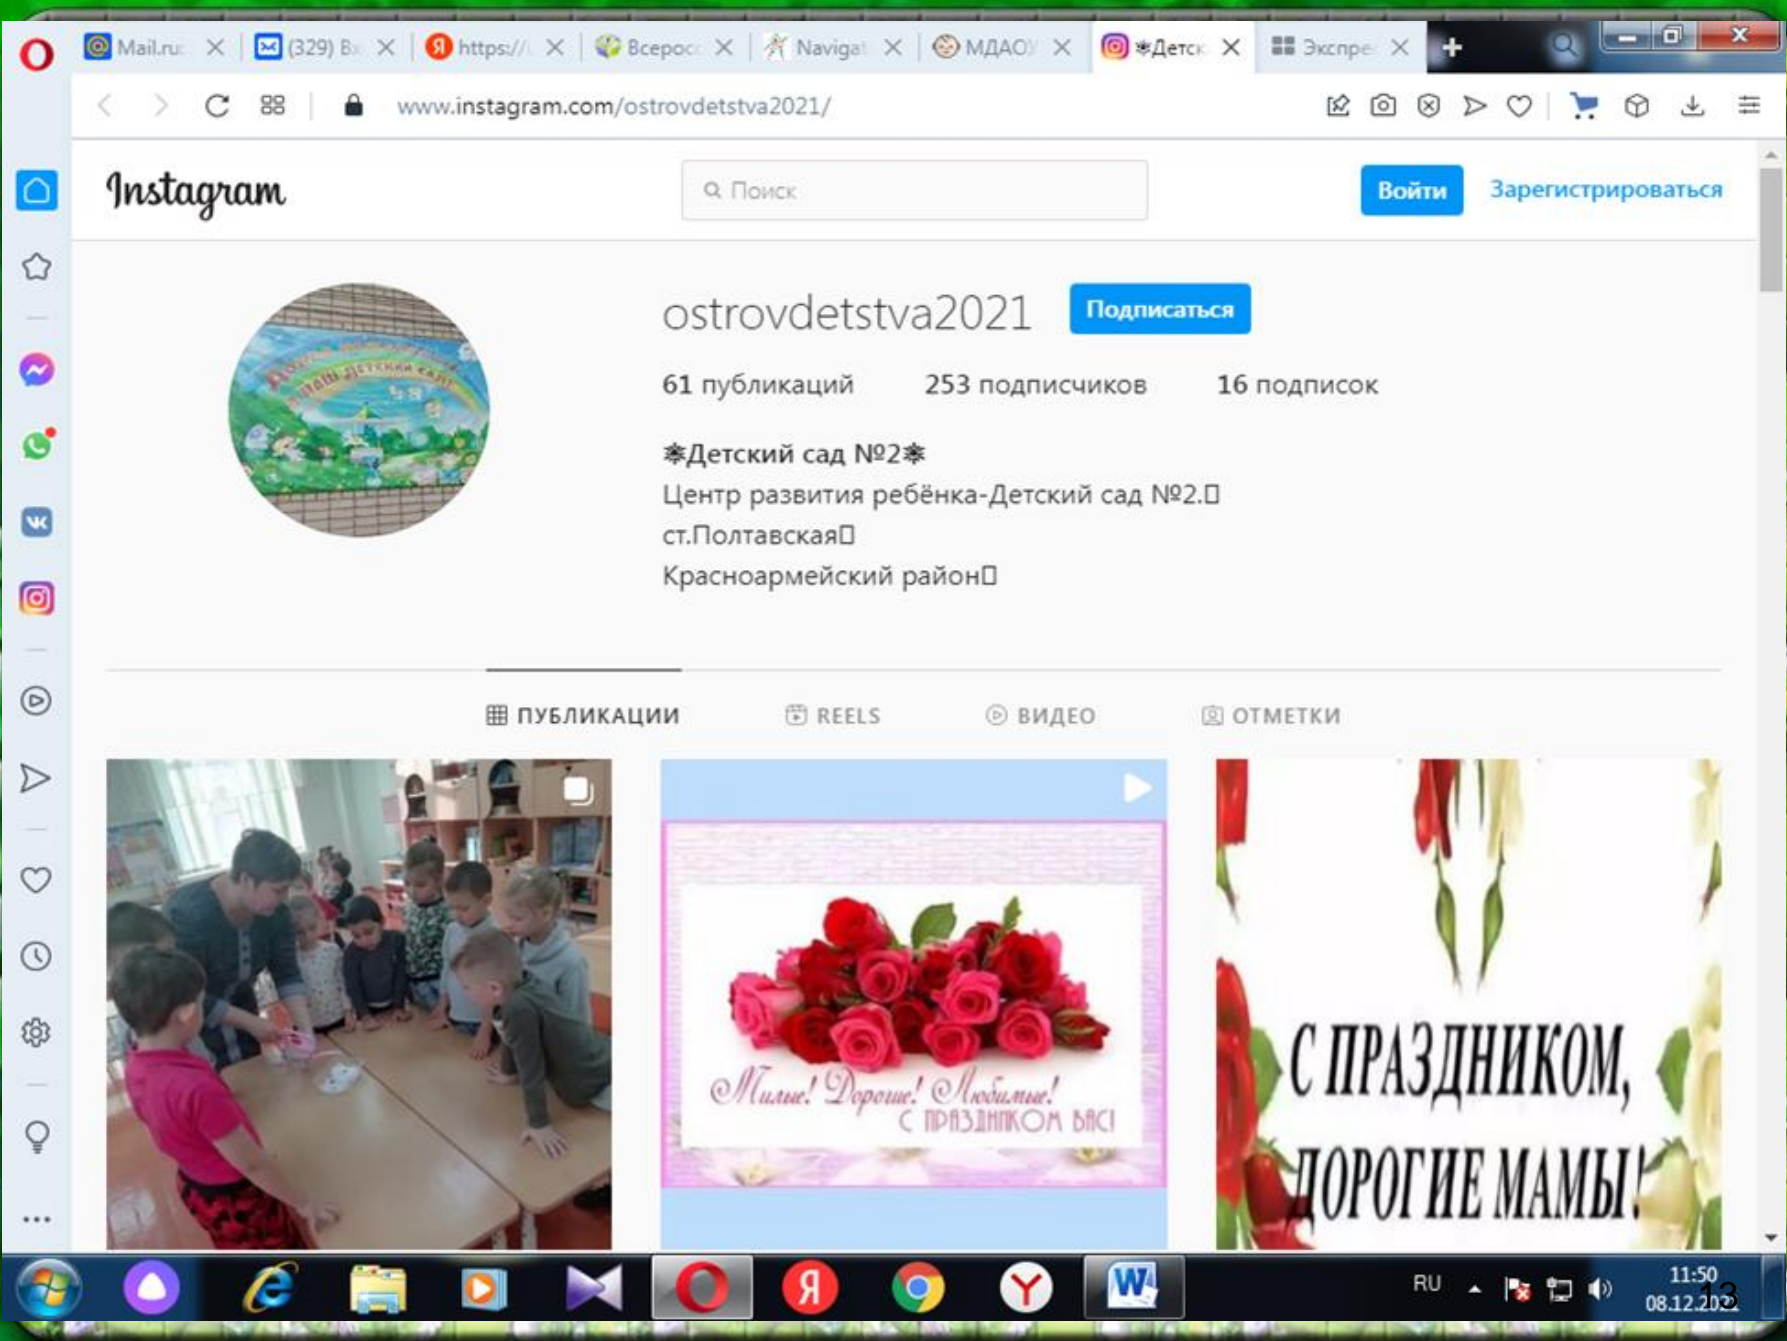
Mail.ru (329) В https:// Всерос Navigat МДАОУ ✵Детск Экспре

www.instagram.com/ostrovdetstva2021/

Instagram

Поиск

Войти Зарегистрироваться

ostrovdetstva2021 Подписаться

61 публикаций 253 подписчиков 16 подписок

✵Детский сад №2✵
Центр развития ребёнка-Детский сад №2.
ст.Полтавская
Красноармейский район

ПУБЛИКАЦИИ REELS ВИДЕО ОТМЕТКИ

Милые! Дорогие! Любимые! С ПРАЗДНИКОМ ВАС!

С ПРАЗДНИКОМ, ДОРОГИЕ МАМЫ!

RU 11:50 08.12.202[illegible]

13